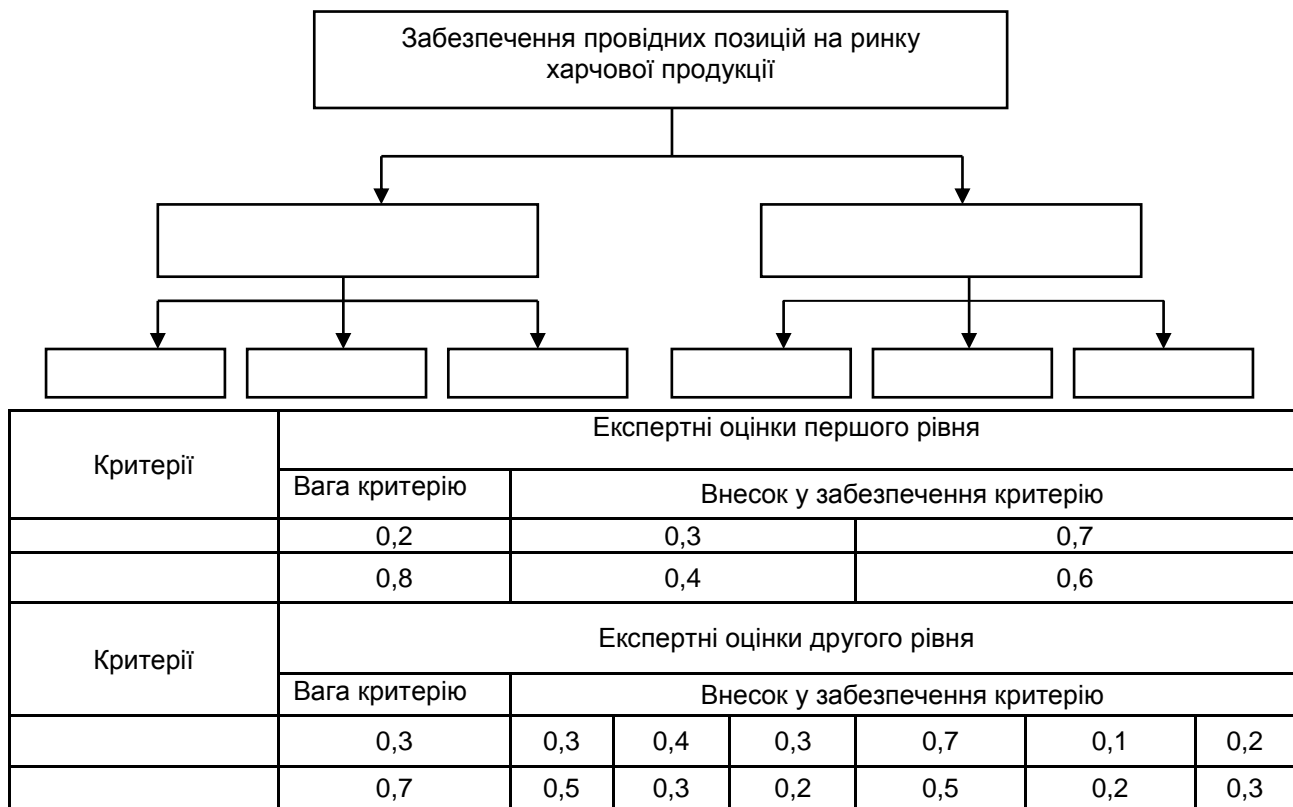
Забезпечення провідних позицій на ринку харчової продукції

| Критерії | Експертні оцінки першого рівня | | |
|---|---|---|---|
| | Вага критерію | Внесок у забезпечення критерію | |
| | 0,2 | 0,3 | 0,7 |
| | 0,8 | 0,4 | 0,6 |

| Критерії | Експертні оцінки другого рівня | | | | | | |
|---|---|---|---|---|---|---|---|
| | Вага критерію | Внесок у забезпечення критерію | | | | | |
| | 0,3 | 0,3 | 0,4 | 0,3 | 0,7 | 0,1 | 0,2 |
| | 0,7 | 0,5 | 0,3 | 0,2 | 0,5 | 0,2 | 0,3 |